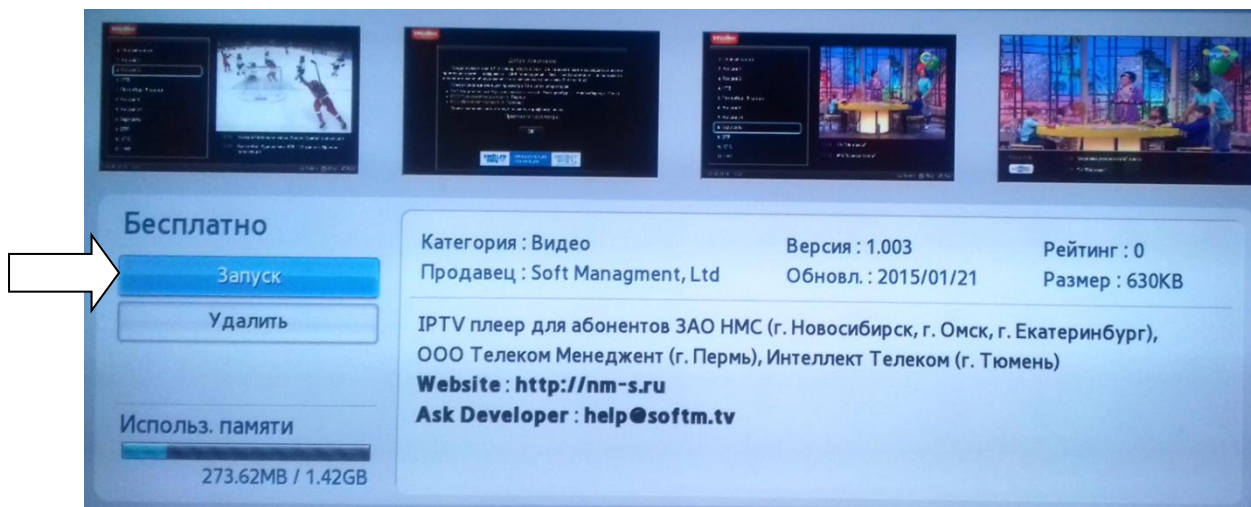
Бесплатно

Запуск

Удалить

Использ. памяти

273.62MB / 1.42GB

Категория : Видео
Продавец : Soft Managment, Ltd

Версия : 1.003
Обновл. : 2015/01/21

Рейтинг : 0
Размер : 630KB

IPTV плеер для абонентов ЗАО НМС (г. Новосибирск, г. Омск, г. Екатеринбург), ООО Телеком Менеджент (г. Пермь), Интеллект Телеком (г. Тюмень)
Website : http://nm-s.ru
Ask Developer : help@softm.tv